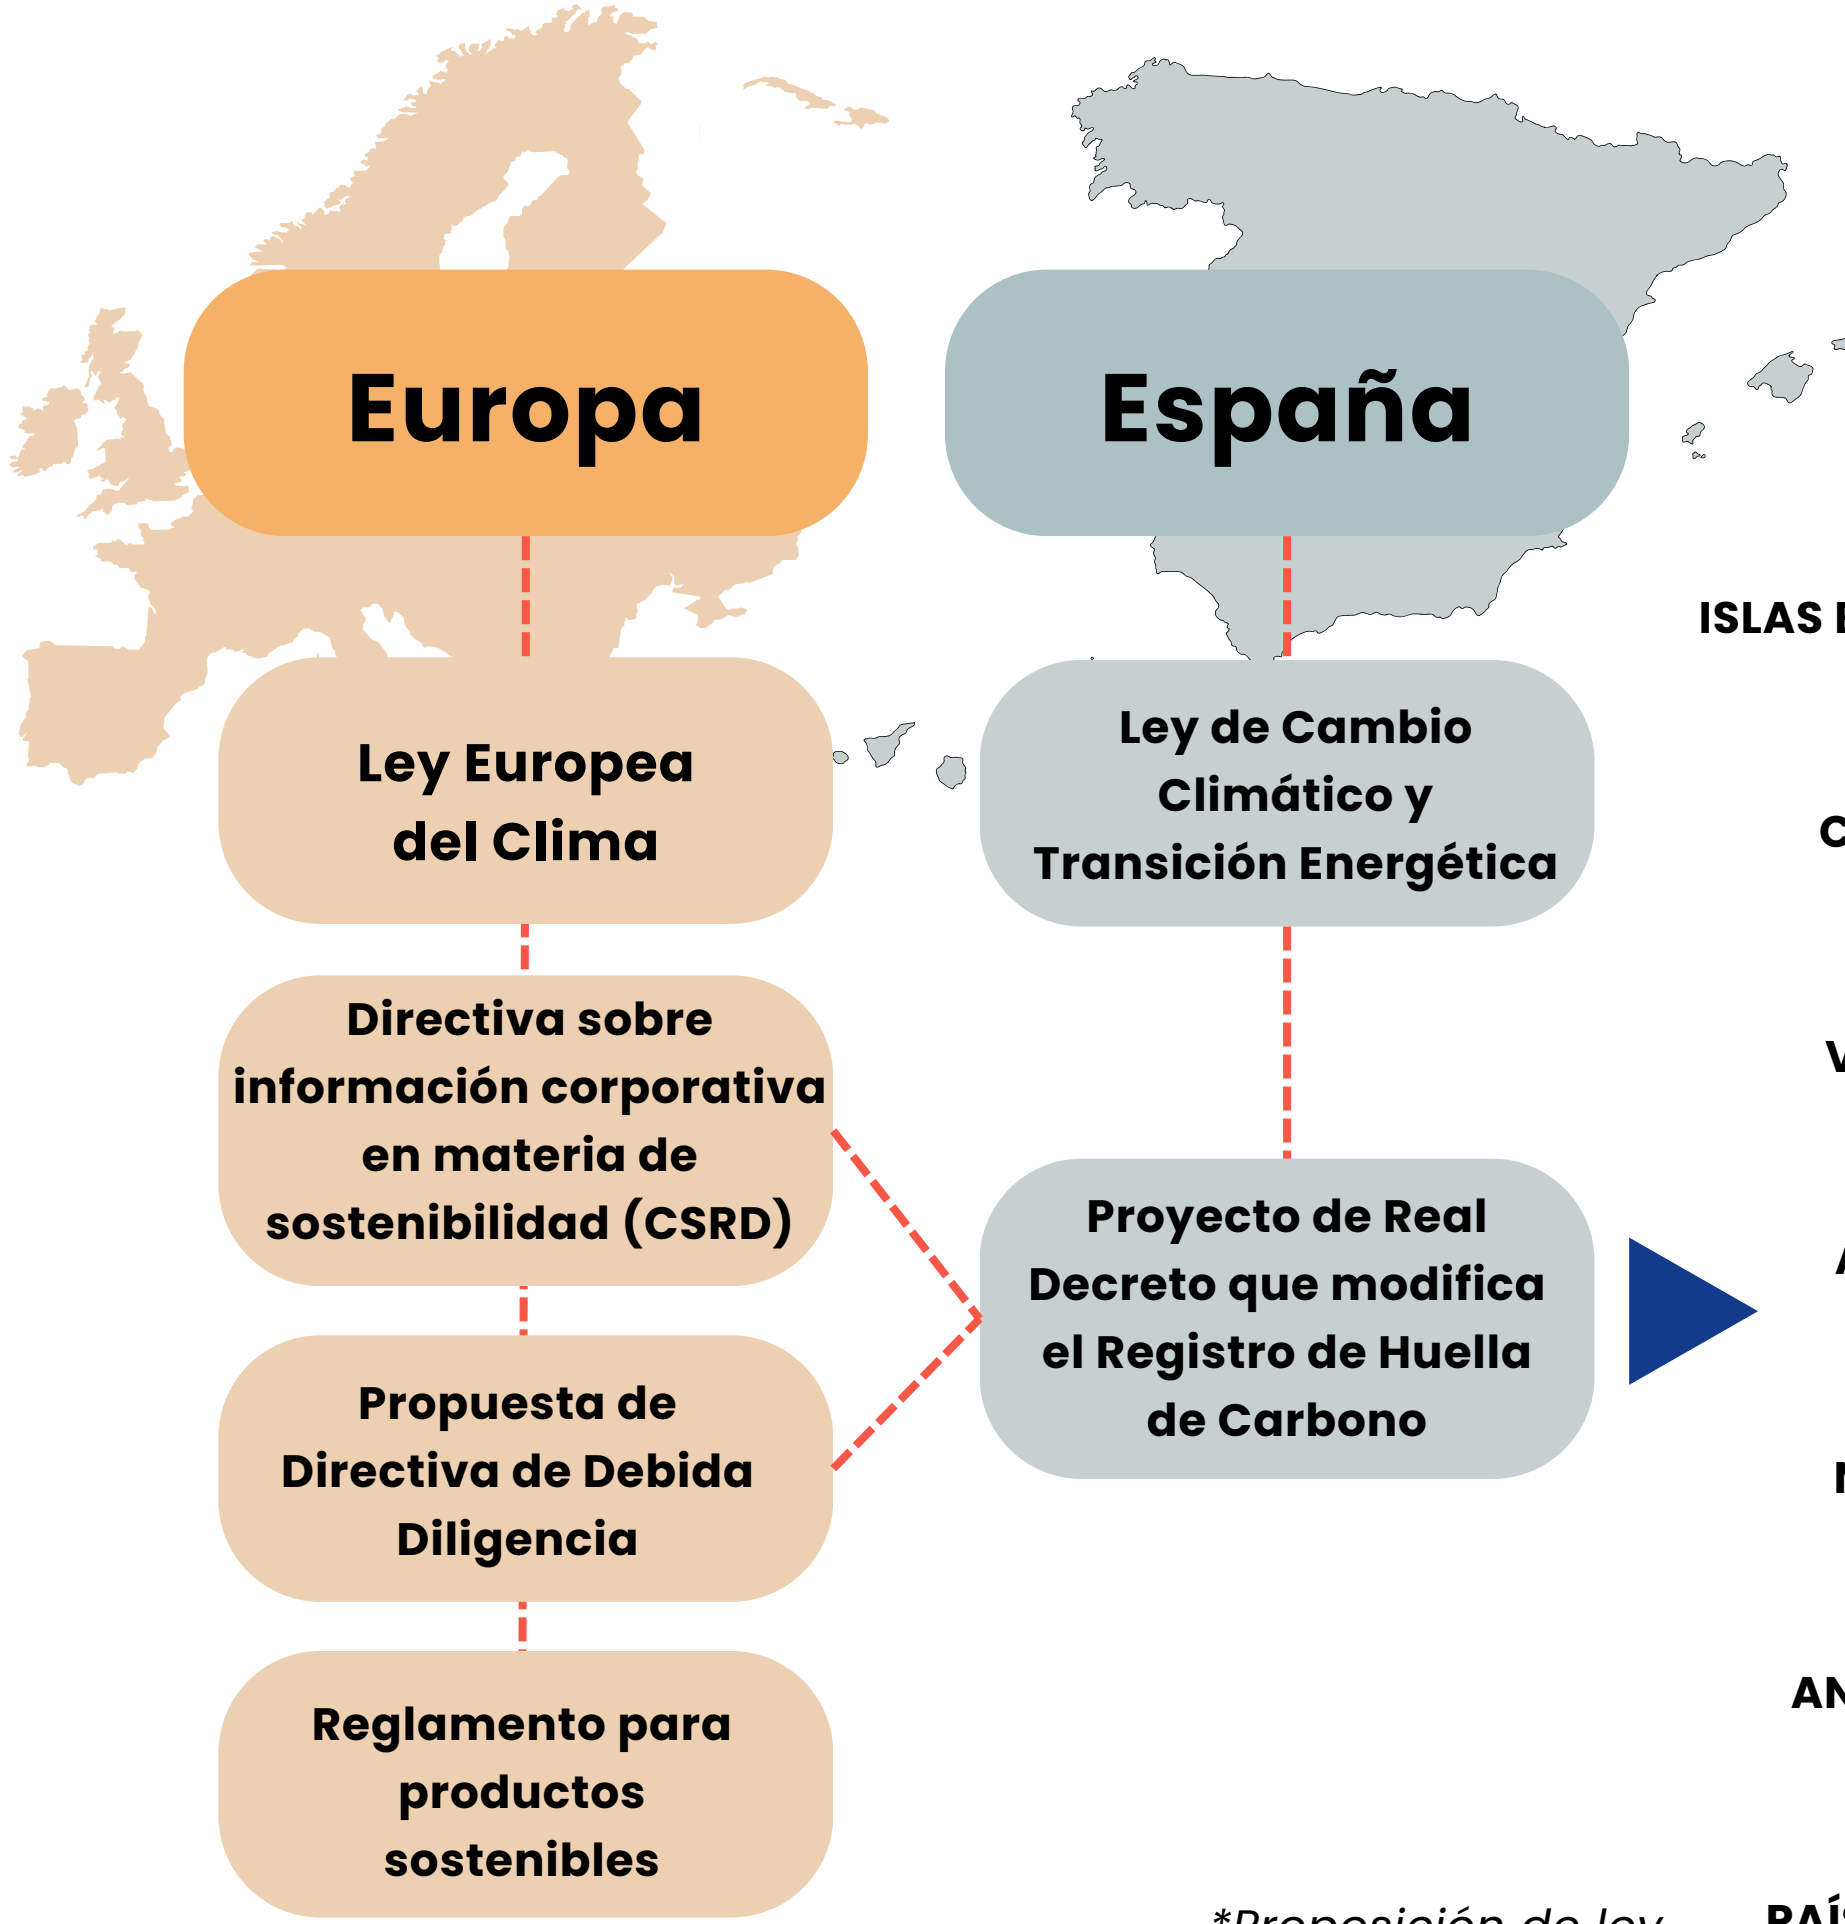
Europa

España

Ley Europea del Clima

Directiva sobre información corporativa en materia de sostenibilidad (CSRD)

Propuesta de Directiva de Debida Diligencia

Reglamento para productos sostenibles

Ley de Cambio Climático y Transición Energética

Proyecto de Real Decreto que modifica el Registro de Huella de Carbono

ISLAS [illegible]

C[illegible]

V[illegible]

A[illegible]

N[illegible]

AN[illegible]

*Proposición de ley

PAÍ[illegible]